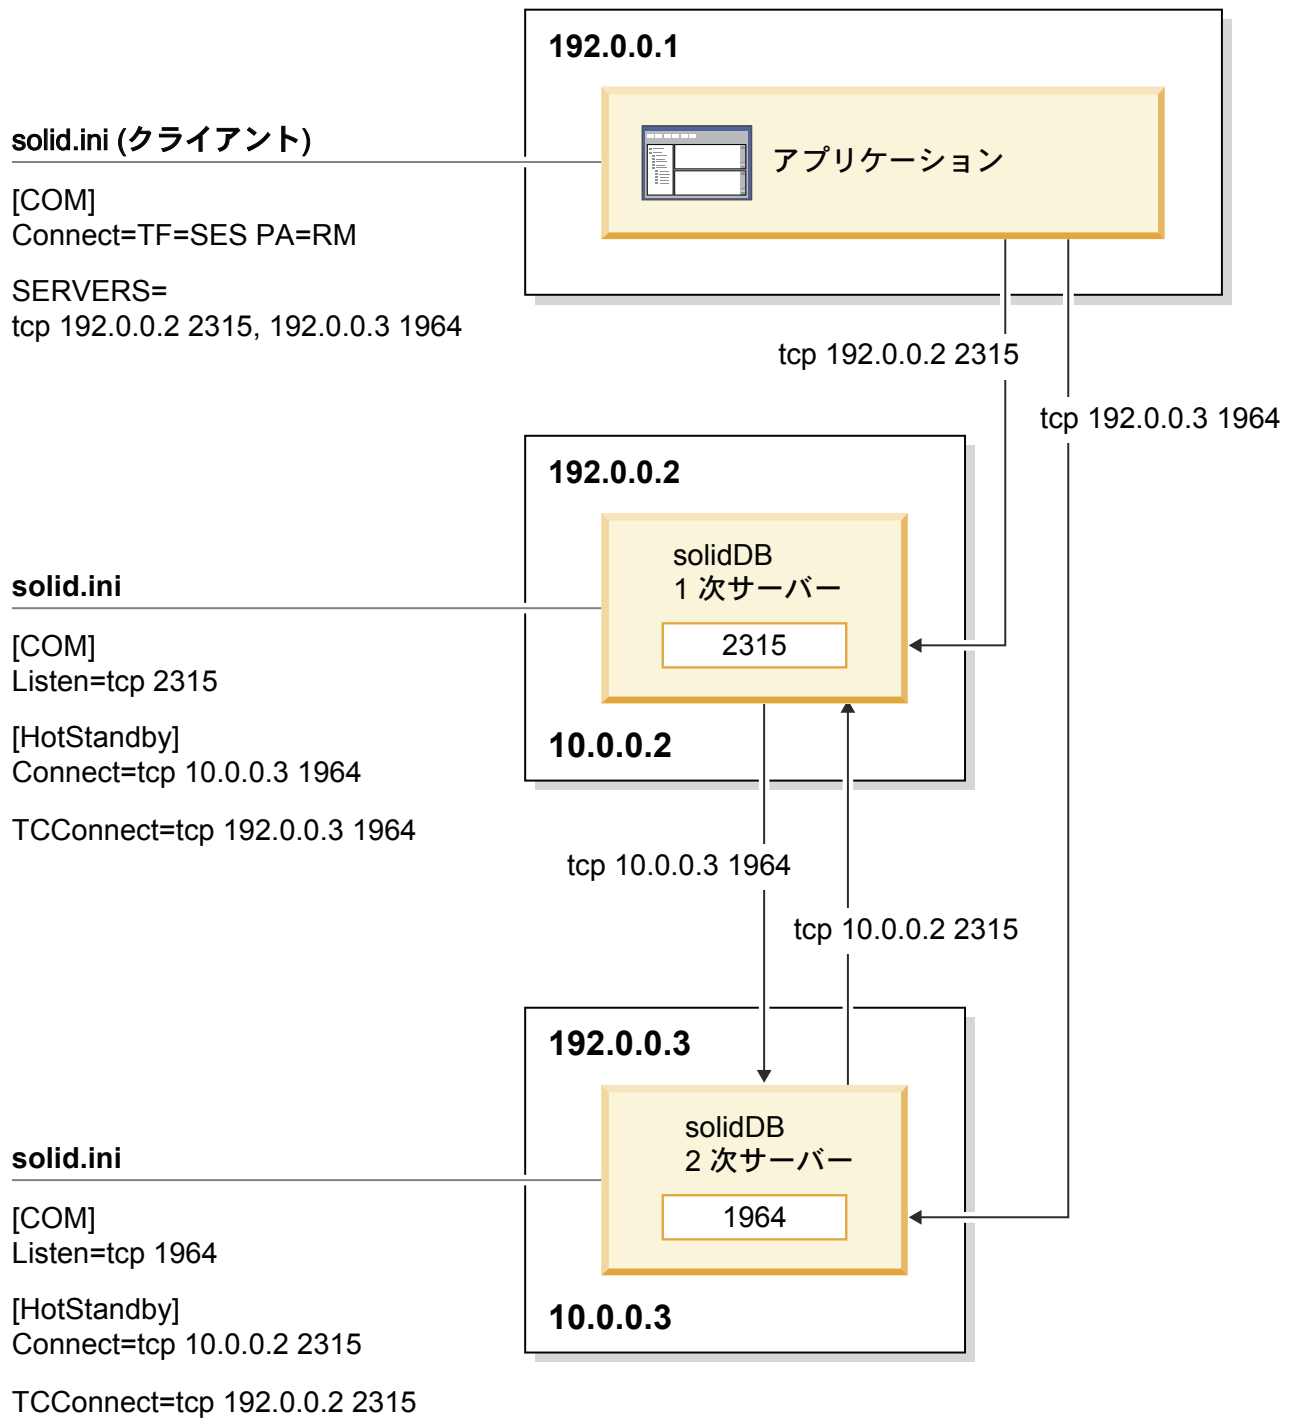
192.0.0.1

アプリケーション

solid.ini (クライアント)

[COM]
Connect=TF=SES PA=RM

SERVERS=
tcp 192.0.0.2 2315, 192.0.0.3 1964

tcp 192.0.0.2 2315

tcp 192.0.0.3 1964

192.0.0.2

solidDB
1 次サーバー

2315

10.0.0.2

solid.ini

[COM]
Listen=tcp 2315

[HotStandby]
Connect=tcp 10.0.0.3 1964

TCConnect=tcp 192.0.0.3 1964

tcp 10.0.0.3 1964

tcp 10.0.0.2 2315

192.0.0.3

solidDB
2 次サーバー

1964

10.0.0.3

solid.ini

[COM]
Listen=tcp 1964

[HotStandby]
Connect=tcp 10.0.0.2 2315

TCConnect=tcp 192.0.0.2 2315